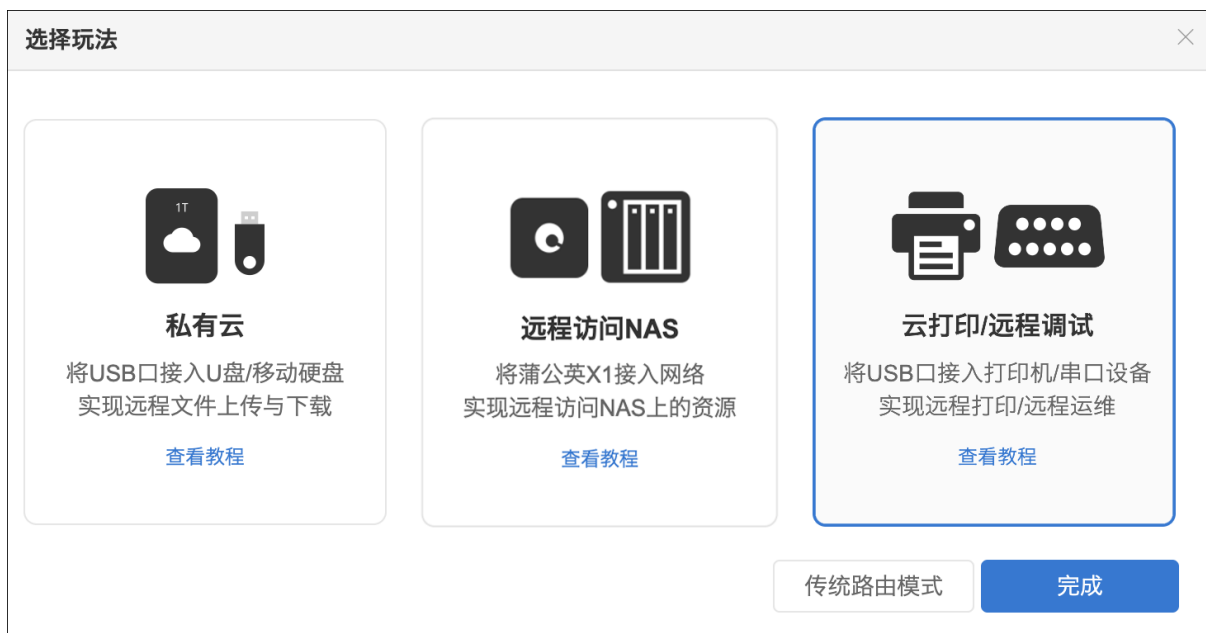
选择玩法

1T

私有云

将USB口接入U盘/移动硬盘
实现远程文件上传与下载

查看教程

远程访问NAS

将蒲公英X1接入网络
实现远程访问NAS上的资源

查看教程

云打印/远程调试

将USB口接入打印机/串口设备
实现远程打印/远程运维

查看教程

传统路由模式

完成